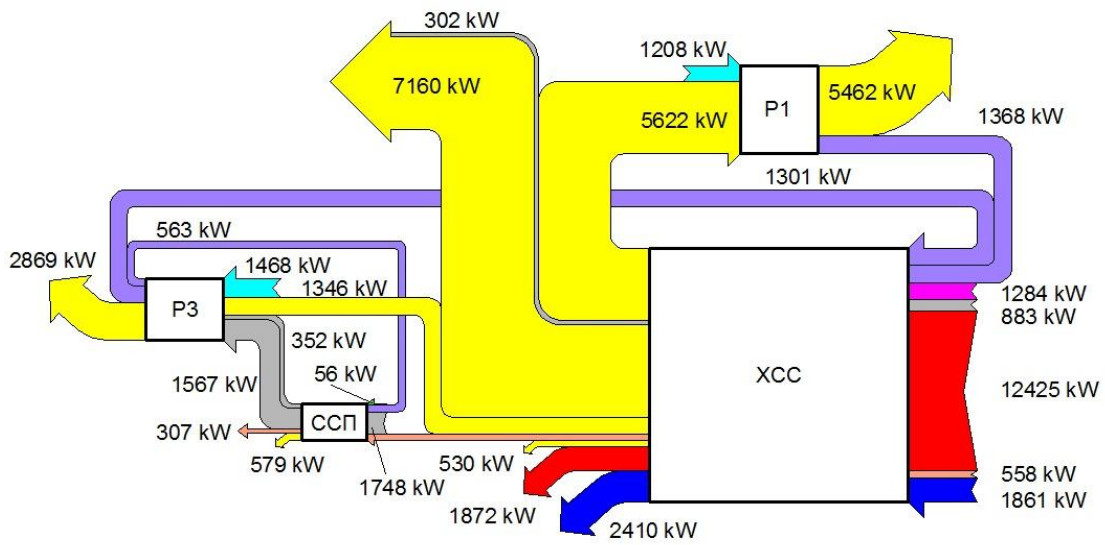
302 kW
1208 kW
7160 kW
5462 kW
P1
5622 kW
1368 kW
1301 kW
563 kW
2869 kW
1468 kW
1346 kW
P3
352 kW
1284 kW
883 kW
XCC
1567 kW
56 kW
12425 kW
ССП
307 kW
579 kW
530 kW
1748 kW
558 kW
1872 kW
1861 kW
2410 kW